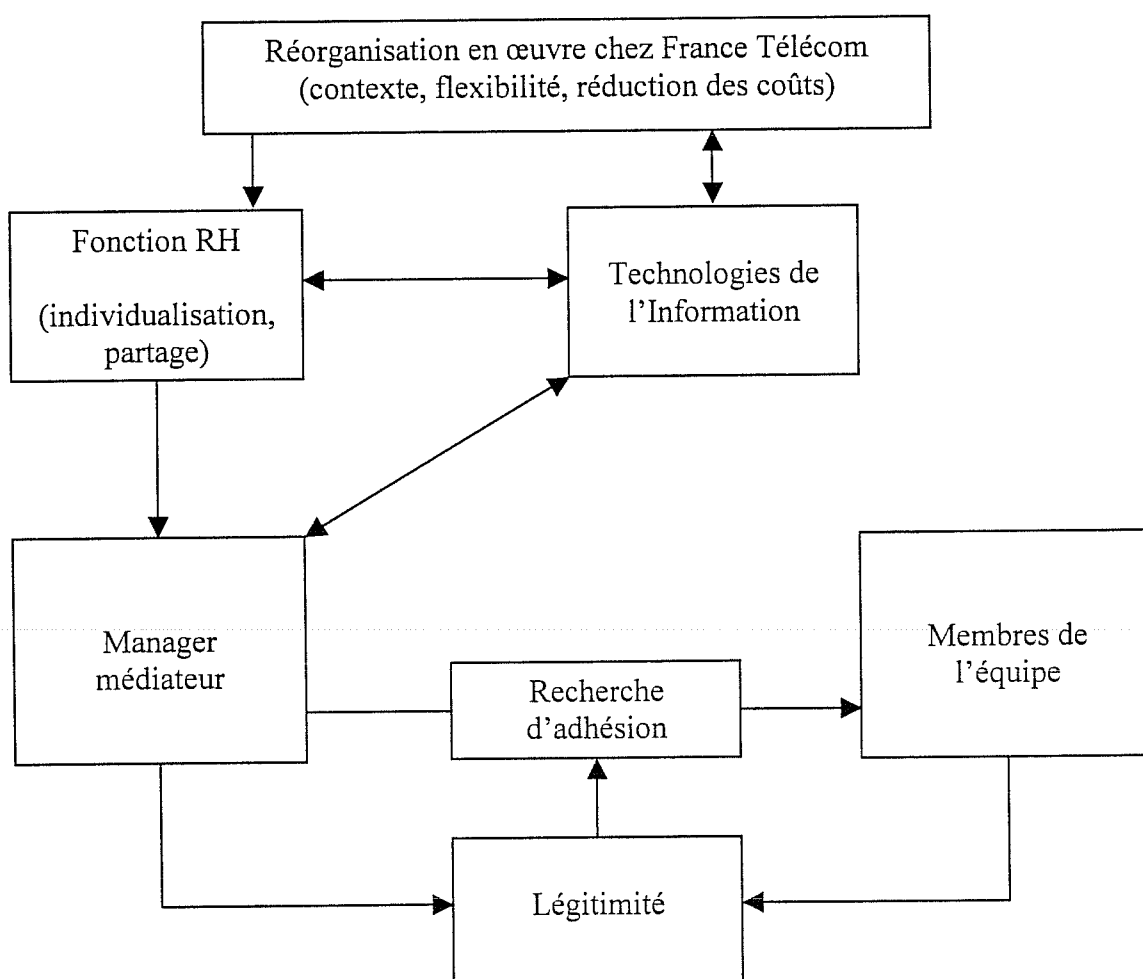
Réorganisation en œuvre chez France Télécom (contexte, flexibilité, réduction des coûts)

Fonction RH

(individualisation, partage)

Technologies de l'Information

Manager médiateur

Recherche d'adhésion

Membres de l'équipe

Légitimité